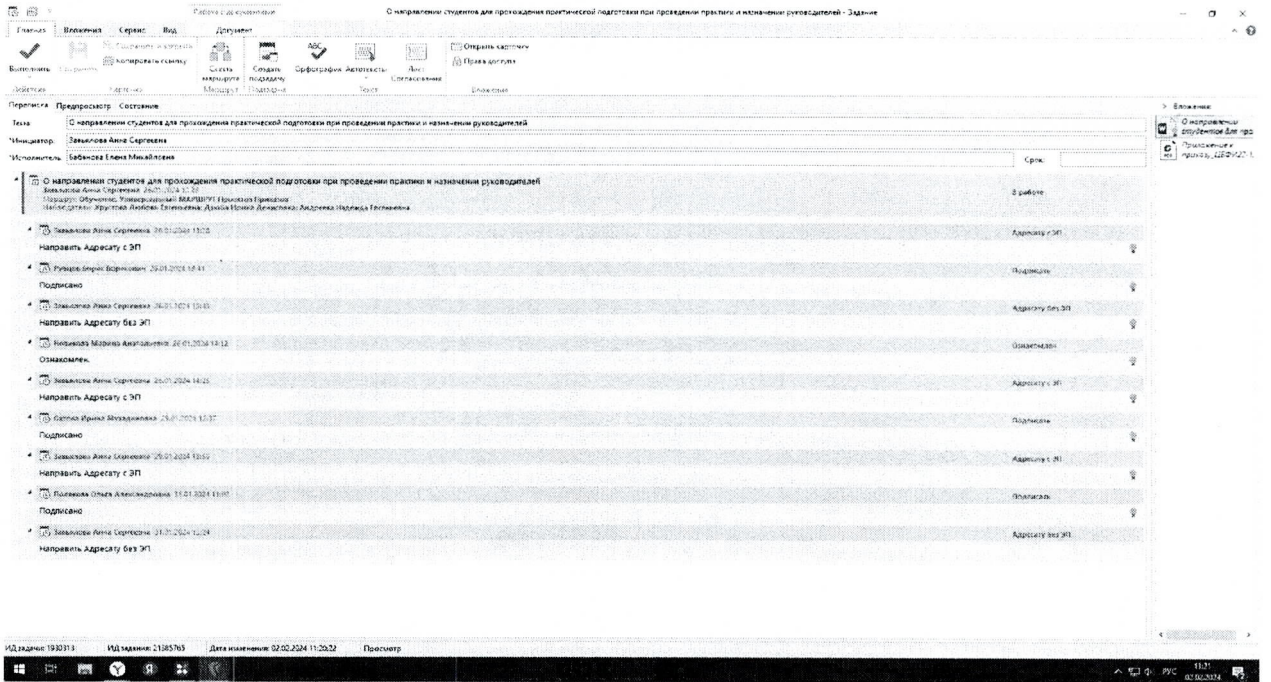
Работа с документами

О направлении студентов для прохождения практической подготовки при проведении практики и назначении руководителей - Задание

Главная Вложения Сервис Вид Документ

Выполнить Сохранить Сохранить в карточке Копировать ссылку Создать маршрута Создать подзадачу Орфография Автотексты Лист Согласования Открыть карточку Права доступа

Действия Карточка Маршрут Подзадачи Текст Вложения

Переписка Предпросмотр Состояние

Тема О направлении студентов для прохождения практической подготовки при проведении практики и назначении руководителей

Инициатор Завьялова Анна Сергеевна

Исполнитель Бабанова Елена Михайловна

Срок

О направлении студентов для прохождения практической подготовки при проведении практики и назначении руководителей
Завьялова Анна Сергеевна 26.01.2024 12:22
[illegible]
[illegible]

В работе

Завьялова Анна Сергеевна 26.01.2024 13:10
Направить Адресату с ЭП
Адресату с ЭП

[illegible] 29.01.2024 14:41
Подписано
Подписать

Завьялова Анна Сергеевна 26.01.2024 13:45
Направить Адресату без ЭП
Адресату без ЭП

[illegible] 26.01.2024 14:12
Ознакомлен.
Ознакомлен

Завьялова Анна Сергеевна 26.01.2024 14:25
Направить Адресату с ЭП
Адресату с ЭП

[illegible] 29.01.2024 13:37
Подписано
Подписать

Завьялова Анна Сергеевна 29.01.2024 13:53
Направить Адресату с ЭП
Адресату с ЭП

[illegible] 31.01.2024 11:07
Подписано
Подписать

Завьялова Анна Сергеевна 31.01.2024 11:24
Направить Адресату без ЭП
Адресату без ЭП

> Вложения
О направлении студентов для про...
Приложение к приказу_ЦЕФМЗТ-1...

ИД задачи: 1930313 ИД задания: 21385765 Дата изменения: 02.02.2024 11:20:22 Просмотр

РУС 11:31 02.02.2024